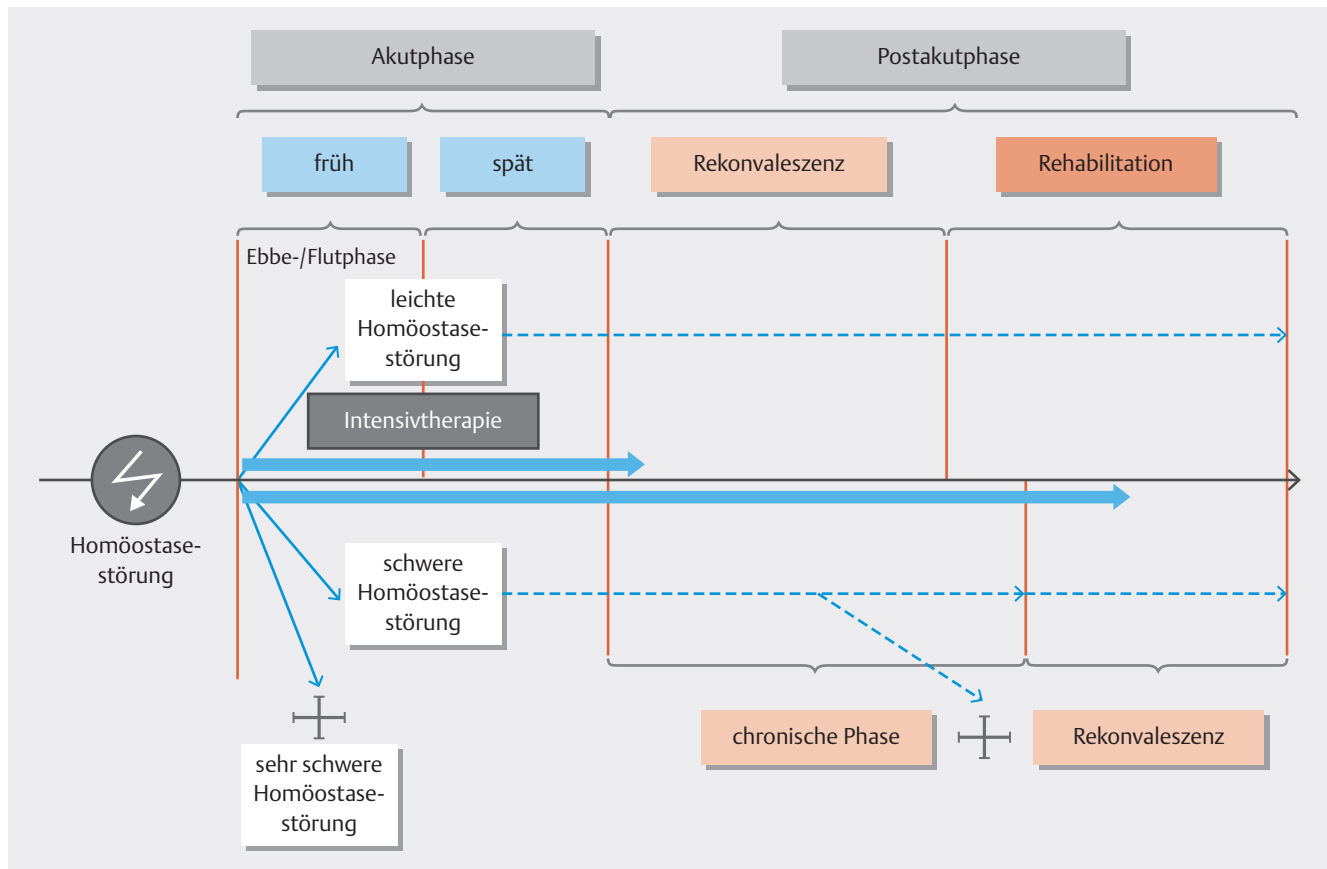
Akutphase

Postakutphase

früh

spät

Rekonvaleszenz

Rehabilitation

Ebbe-/Flutphase

leichte Homöostasestörung

Intensivtherapie

Homöostasestörung

schwere Homöostasestörung

sehr schwere Homöostasestörung

chronische Phase

Rekonvaleszenz